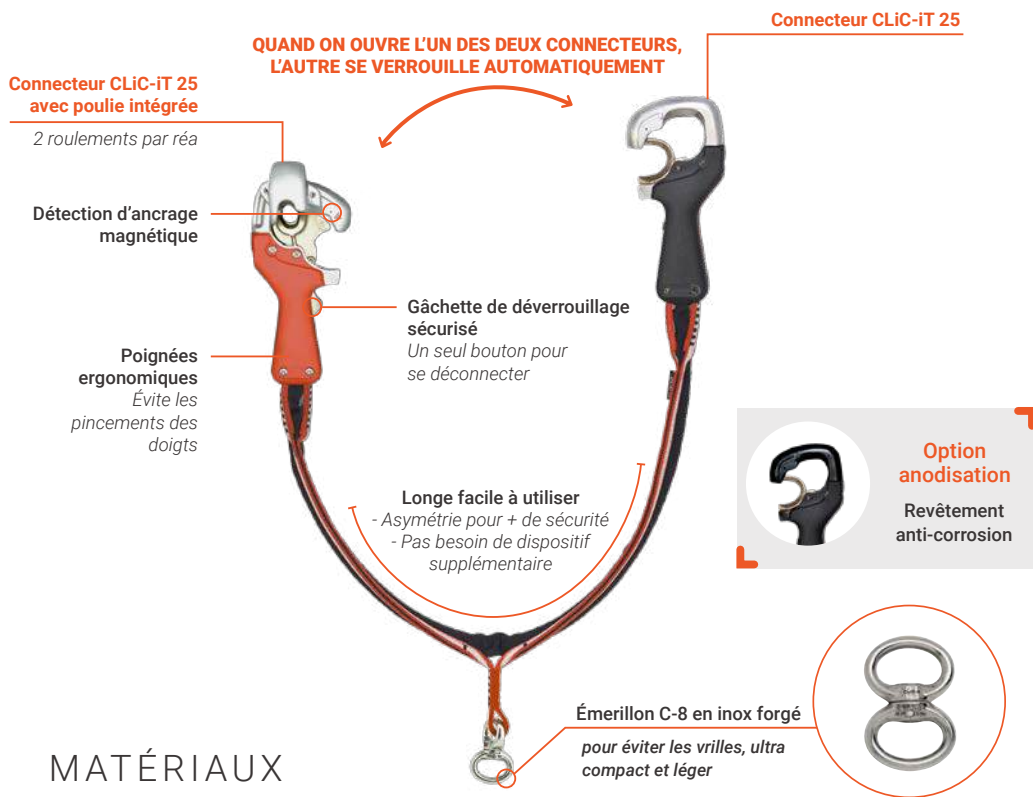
QUAND ON OUVRE L'UN DES DEUX CONNECTEURS, L'AUTRE SE VERROUILLE AUTOMATIQUEMENT

Connecteur CLiC-iT 25

Connecteur CLiC-iT 25 avec poulie intégrée
2 roulements par réa

Détection d'ancrage magnétique

Gâchette de déverrouillage sécurisé
Un seul bouton pour se déconnecter

Poignées ergonomiques
Évite les pincements des doigts

Longe facile à utiliser
- Asymétrie pour + de sécurité
- Pas besoin de dispositif supplémentaire

Option anodisation
Revêtement anti-corrosion

Émerillon C-8 en inox forgé
pour éviter les vrilles, ultra compact et léger

MATÉRIAUX